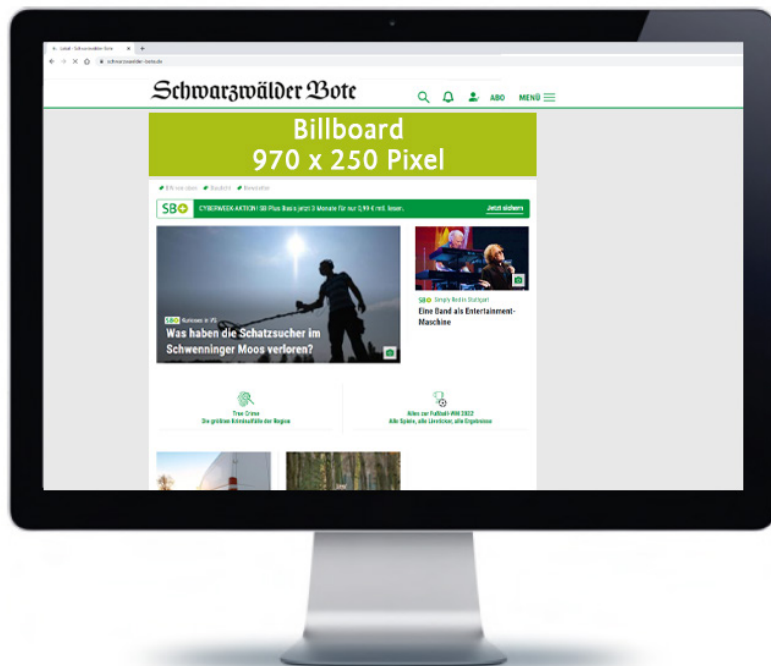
Lokal - Schwarzwälder Bote
schwarzwaelder-bote.de

Schwarzwälder Bote

ABO MENÜ

Billboard
970 x 250 Pixel

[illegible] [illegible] Newsletter

SB+ CYBERWEEK-AKTION! SB Plus Basis jetzt 3 Monate für nur 0,99 € mtl. lesen. Jetzt sichern

SB+ Rottweil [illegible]
Was haben die Schatzsucher im Schwenninger Moos verloren?

SB+ Simply Red in Stuttgart
Eine Band als Entertainment-Maschine

True Crime
Die größten Kriminalfälle der Region

Alles zur Fußball-WM 2022
Alle Spiele, alle Liveticker, alle Ergebnisse